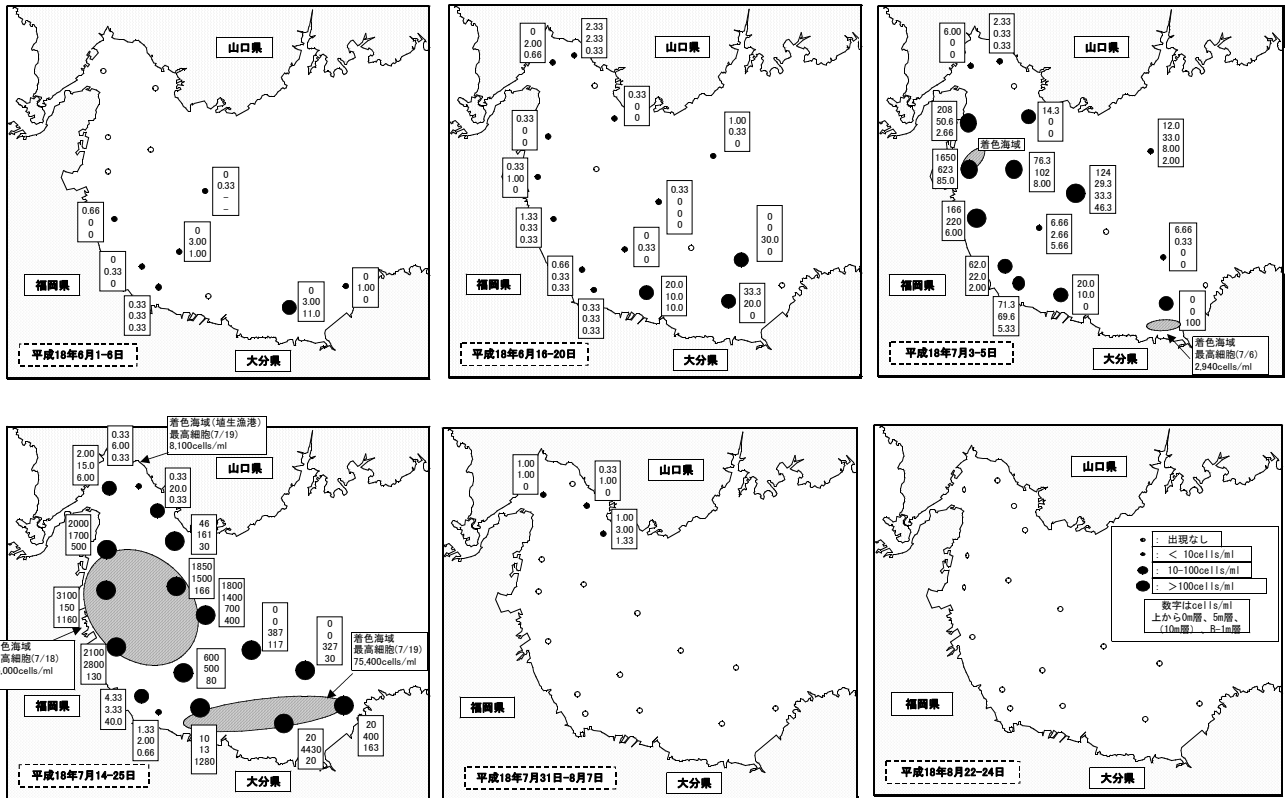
山口県

0
0.33
–
–

0.66
0
0

0
3.00
1.00

0
0.33
0

0
3.00
11.0

0
1.00
0

0.33
0.33
0.33

福岡県

平成18年6月1-6日

大分県

0
2.00
0.66

2.33
2.33
0.33

山口県

0.33
0
0

0.33
0
0

1.00
0.33
0

0.33
1.00
0

0.33
0
0
0

1.33
0.33
0.33

0
0
30.0
0

0
0.33
0

0.66
0.33
0.33

20.0
10.0
10.0

33.3
20.0
0

福岡県

0.33
0.33
0.33

平成18年6月16-20日

大分県

6.00
0
0

2.33
0.33
0.33

山口県

208
50.6
2.66

14.3
0
0

12.0
33.0
8.00
2.00

着色海域

1650
623
85.0

76.3
102
8.00

124
29.3
33.3
46.3

166
220
6.00

6.66
2.66
5.66

6.66
0.33
0
0

62.0
22.0
2.00

福岡県

20.0
10.0
0

71.3
69.6
5.33

0
0
100

平成18年7月3-5日

大分県

着色海域
最高細胞(7/6)
2,940cells/ml

0.33
6.00
0.33

着色海域(埴生漁港)
最高細胞(7/19)
8,100cells/ml

2.00
15.0
6.00

0.33
20.0
0.33

山口県

2000
1700
500

46
161
30

1850
1500
166

1800
1400
700
400

3100
150
1160

0
0
387
117

0
0
327
30

着色海域
最高細胞(7/19)
75,400cells/ml

色海域
高細胞(7/18)
,000cells/ml

2100
2800
130

600
500
80

4.33
3.33
40.0

福岡県

1.33
2.00
0.66

10
13
1280

20
4430
20

20
400
163

平成18年7月14-25日

大分県

1.00
1.00
0

0.33
1.00
0

山口県

1.00
3.00
1.33

福岡県

平成18年7月31日-8月7日

大分県

山口県

: 出現なし
: < 10cells/ml
: 10-100cells/ml
: >100cells/ml

数字はcells/ml
上から0m層、5m層、(10m層)、B-1m層

福岡県

平成18年8月22-24日

大分県